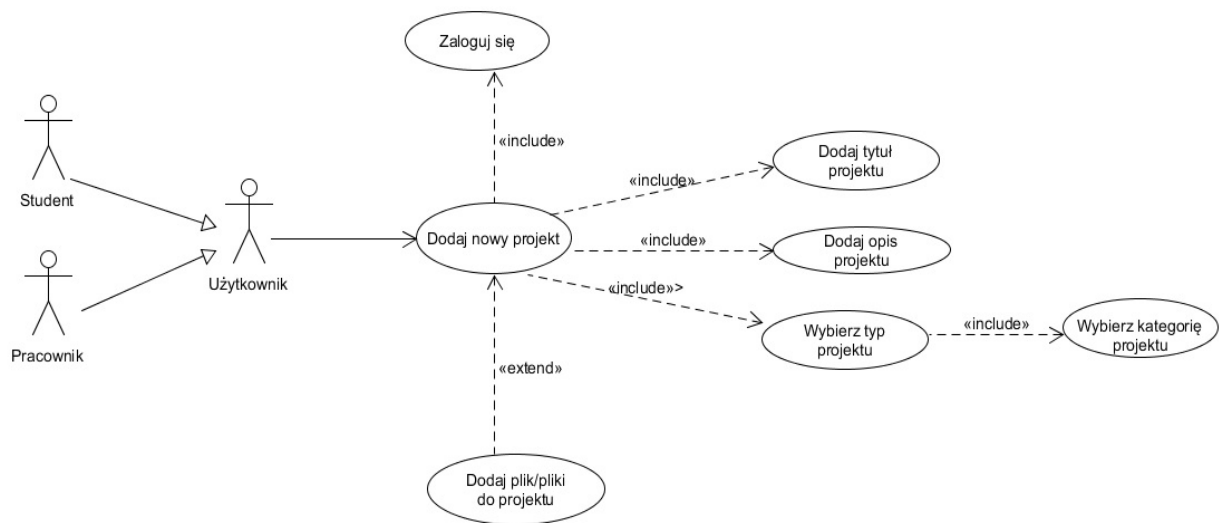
Zaloguj się

«include»

Student

Pracownik

Użytkownik

Dodaj nowy projekt

«include»

Dodaj tytuł projektu

«include»

Dodaj opis projektu

«include»>

Wybierz typ projektu

«include»

Wybierz kategorię projektu

«extend»

Dodaj plik/pliki do projektu